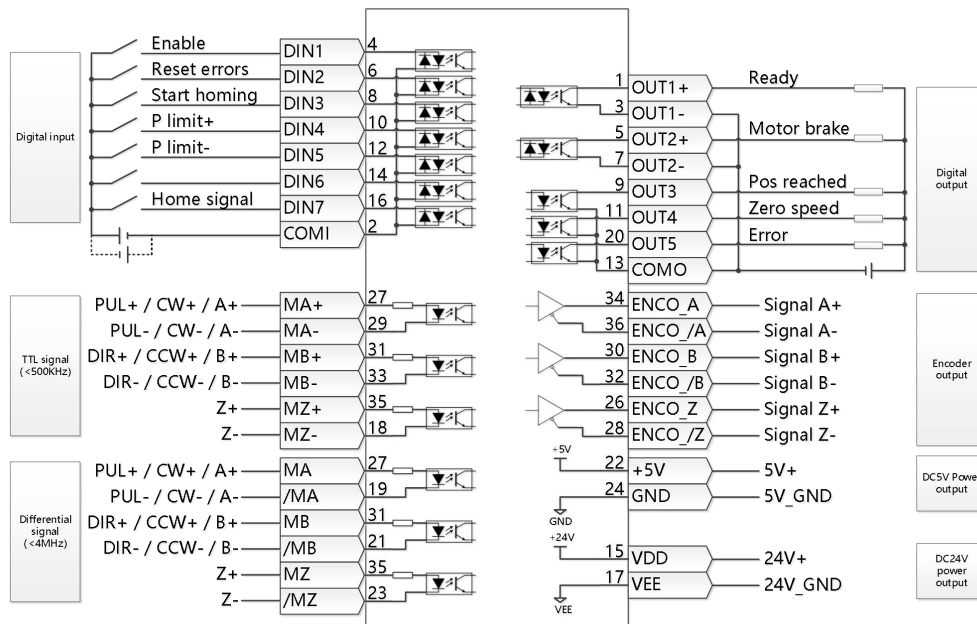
Digital input

Enable
Reset errors
Start homing
P limit+
P limit-
Home signal

DIN1 4
DIN2 6
DIN3 8
DIN4 10
DIN5 12
DIN6 14
DIN7 16
COMI 2

1 OUT1+ Ready
3 OUT1-
5 OUT2+ Motor brake
7 OUT2-
9 OUT3 Pos reached
11 OUT4 Zero speed
20 OUT5 Error
13 COMO

Digital output

TTL signal (<500KHz)

PUL+ / CW+ / A+ MA+ 27
PUL- / CW- / A- MA- 29
DIR+ / CCW+ / B+ MB+ 31
DIR- / CCW- / B- MB- 33
Z+ MZ+ 35
Z- MZ- 18

34 ENCO_A Signal A+
36 ENCO_/A Signal A-
30 ENCO_B Signal B+
32 ENCO_/B Signal B-
26 ENCO_Z Signal Z+
28 ENCO_/Z Signal Z-

Encoder output

Differential signal (<4MHz)

PUL+ / CW+ / A+ MA 27
PUL- / CW- / A- /MA 19
DIR+ / CCW+ / B+ MB 31
DIR- / CCW- / B- /MB 21
Z+ MZ 35
Z- /MZ 23

+5V
22 +5V 5V+
24 GND 5V_GND
GND

DC5V Powe output

+24V
15 VDD 24V+
17 VEE 24V_GND
VEE

DC24V power output